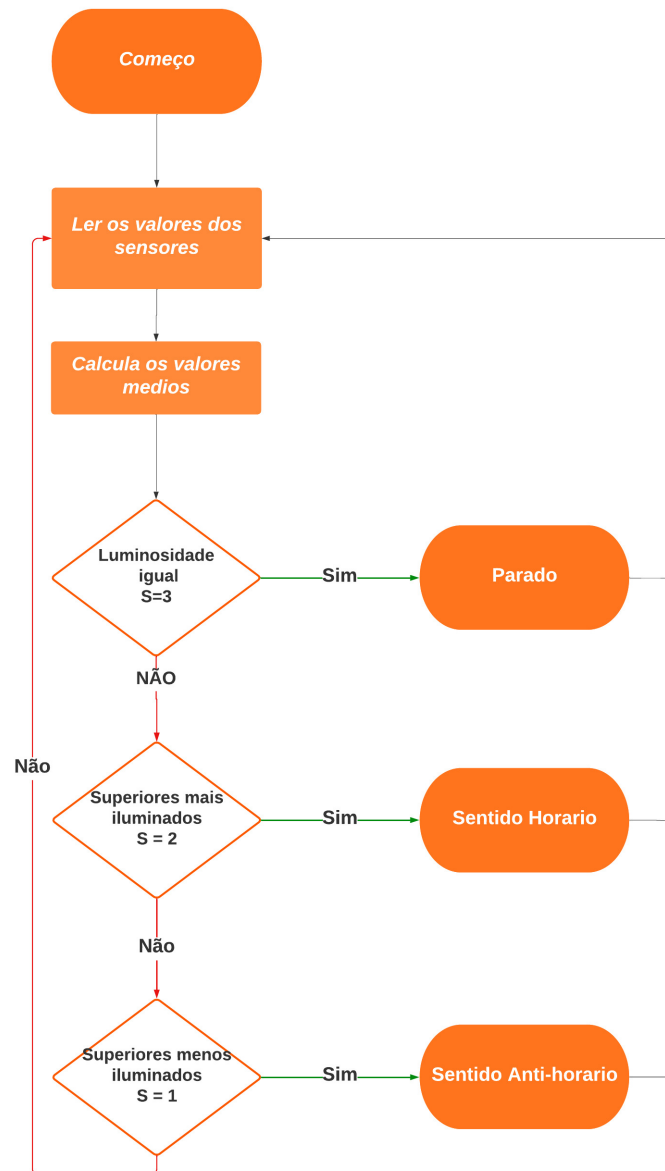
Começo

Ler os valores dos sensores

Calcula os valores medios

Luminosidade igual S=3

Sim

Parado

NÃO

Não

Superiores mais iluminados S = 2

Sim

Sentido Horario

Não

Superiores menos iluminados S = 1

Sim

Sentido Anti-horario